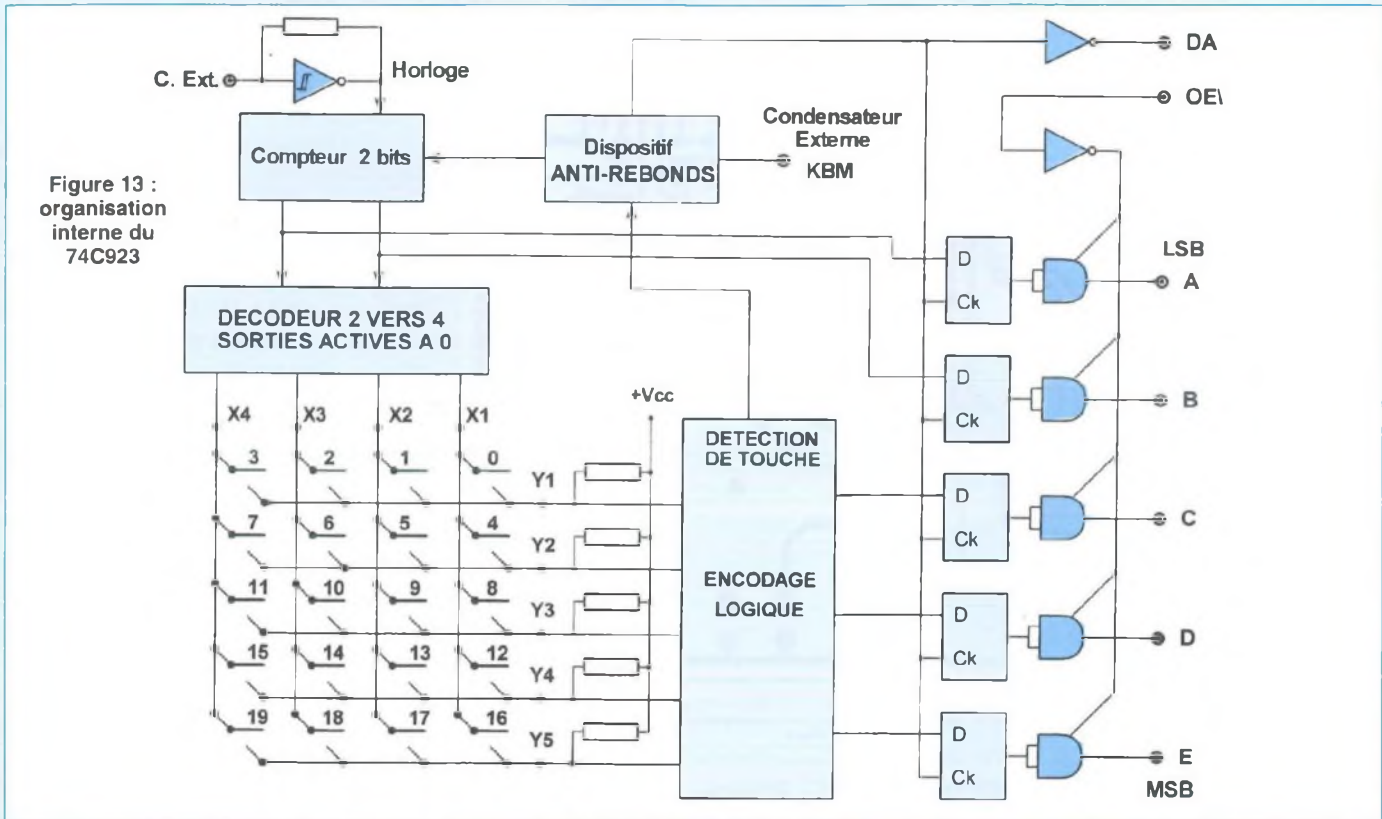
C. Ext.

Horloge

Compteur 2 bits

Dispositif ANTI-REBONDS

Condensateur Externe KBM

DA

OE\

Figure 13 : organisation interne du 74C923

LSB

D
Ck

A

DECODEUR 2 VERS 4 SORTIES ACTIVES A 0

D
Ck

B

X4 X3 X2 X1

+Vcc

DETECTION DE TOUCHE

3 2 1 0

Y1

7 6 5 4

D
Ck

C

Y2

ENCODAGE LOGIQUE

11 10 9 8

Y3

D
Ck

D

15 14 13 12

Y4

19 18 17 16

Y5

D
Ck

E

MSB